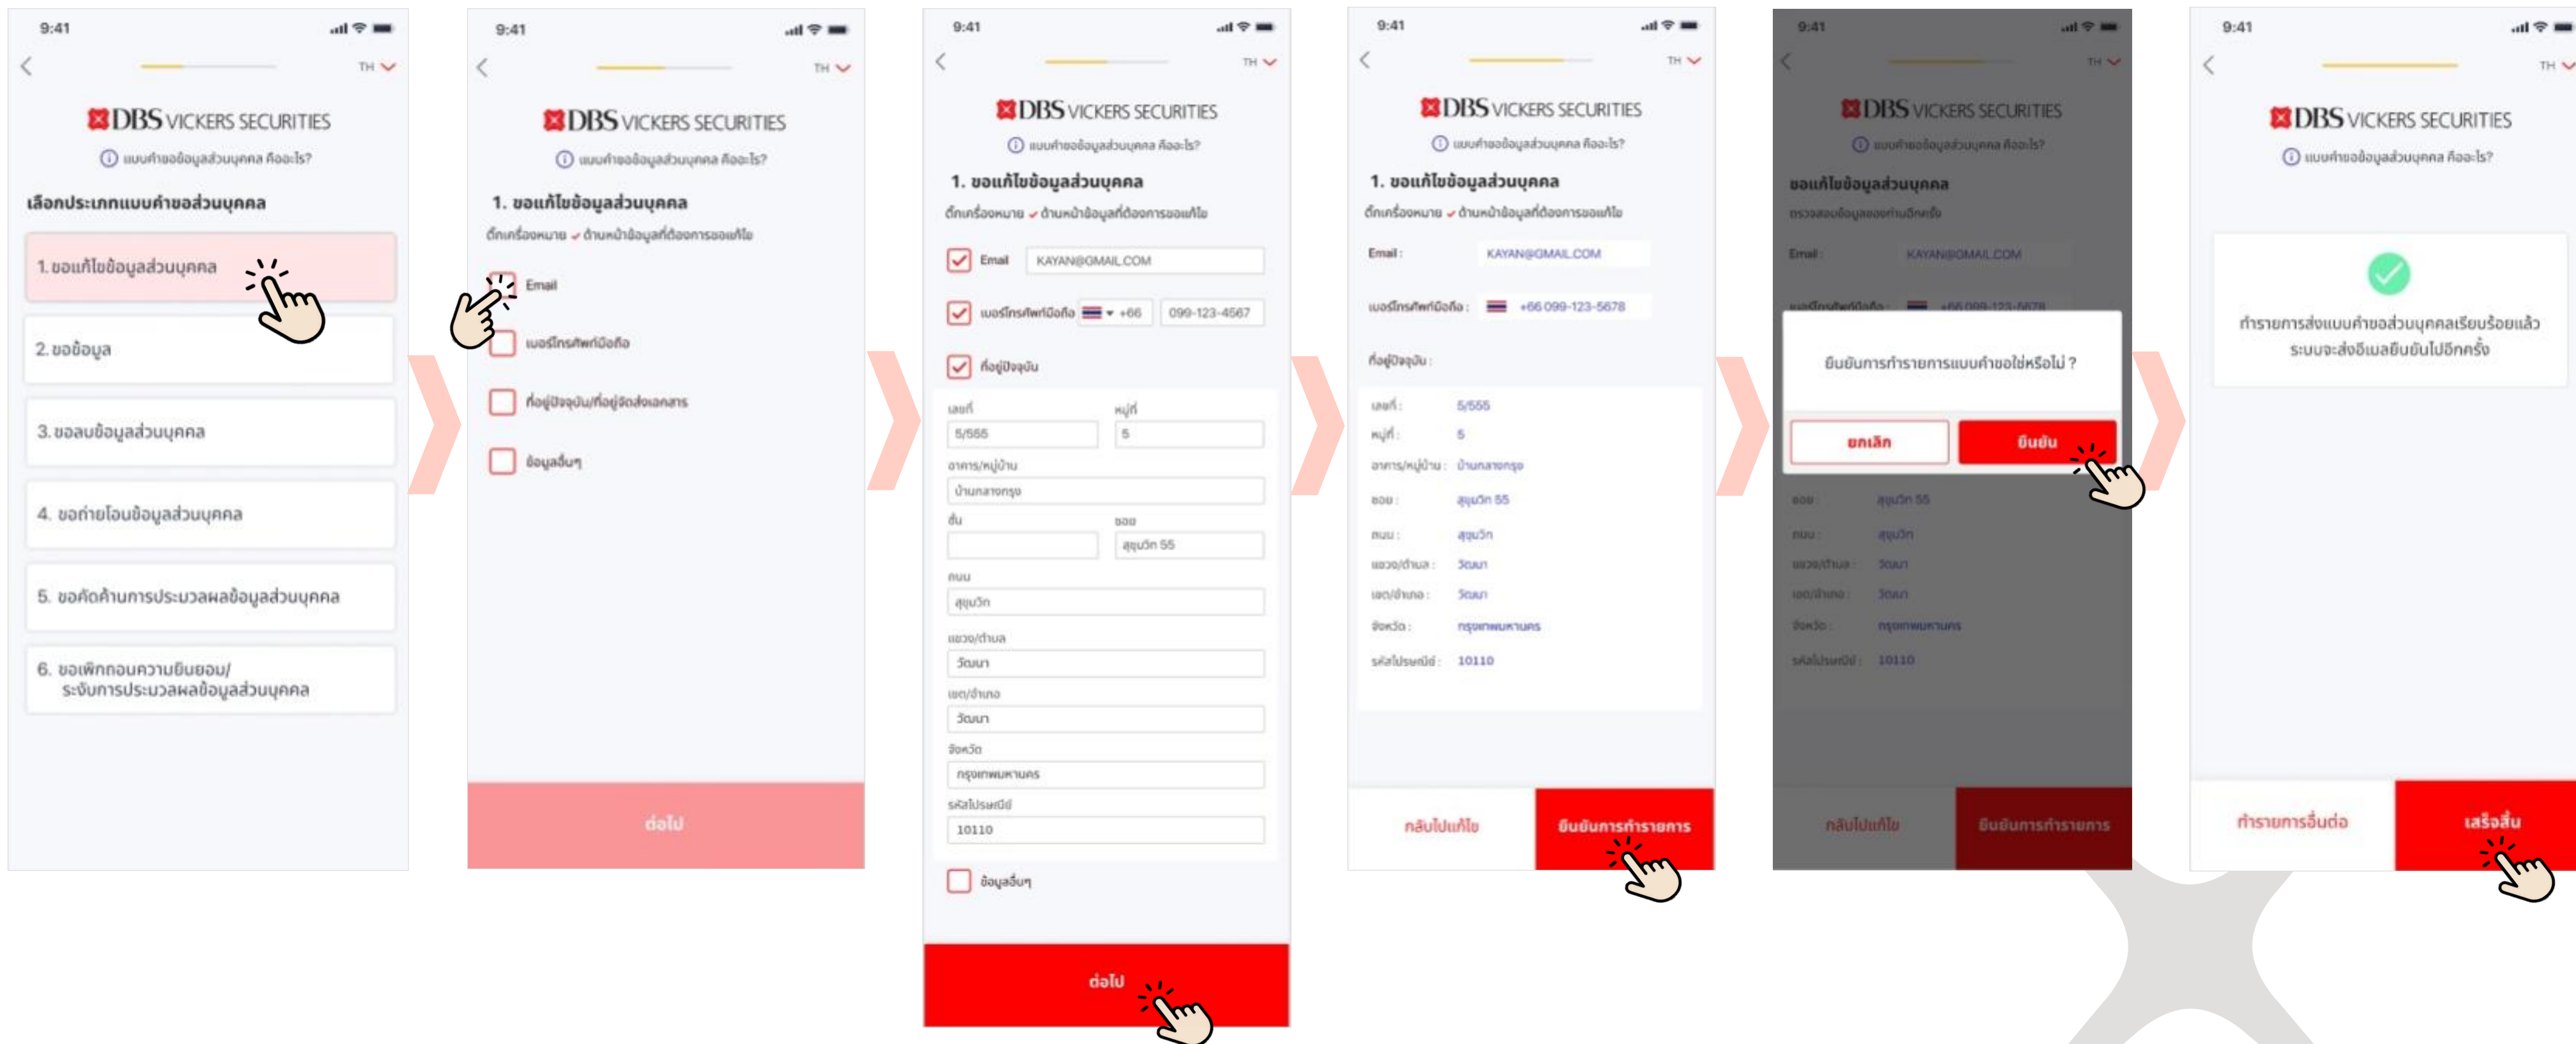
9:41

TH

DBS VICKERS SECURITIES

แบบคำขอข้อมูลส่วนบุคคล คืออะไร?

เลือกประเภทแบบคำขอส่วนบุคคล

1. ขอแก้ไขข้อมูลส่วนบุคคล

2. ขอข้อมูล

3. ขอลบข้อมูลส่วนบุคคล

4. ขอถ่ายโอนข้อมูลส่วนบุคคล

5. ขอคัดค้านการประมวลผลข้อมูลส่วนบุคคล

6. ขอเพิกถอนความยินยอม/ ระงับการประมวลผลข้อมูลส่วนบุคคล

9:41

TH

DBS VICKERS SECURITIES

แบบคำขอข้อมูลส่วนบุคคล คืออะไร?

1. ขอแก้ไขข้อมูลส่วนบุคคล

ติ๊กเครื่องหมาย ✓ ด้านหน้าข้อมูลที่ต้องการขอแก้ไข

Email

เบอร์โทรศัพท์มือถือ

ที่อยู่ปัจจุบัน/ที่อยู่จัดส่งเอกสาร

ข้อมูลอื่นๆ

ต่อไป

9:41

TH

DBS VICKERS SECURITIES

แบบคำขอข้อมูลส่วนบุคคล คืออะไร?

1. ขอแก้ไขข้อมูลส่วนบุคคล

ติ๊กเครื่องหมาย ✓ ด้านหน้าข้อมูลที่ต้องการขอแก้ไข

Email KAYAN@GMAIL.COM

เบอร์โทรศัพท์มือถือ +66 099-123-4567

ที่อยู่ปัจจุบัน

เลขที่ 5/555

หมู่ที่ 5

อาคาร/หมู่บ้าน บ้านกลางกรุง

ชั้น

ซอย สุขุมวิท 55

ถนน สุขุมวิท

แขวง/ตำบล วัฒนา

เขต/อำเภอ วัฒนา

จังหวัด กรุงเทพมหานคร

รหัสไปรษณีย์ 10110

ข้อมูลอื่นๆ

ต่อไป

9:41

TH

DBS VICKERS SECURITIES

แบบคำขอข้อมูลส่วนบุคคล คืออะไร?

1. ขอแก้ไขข้อมูลส่วนบุคคล

ติ๊กเครื่องหมาย ✓ ด้านหน้าข้อมูลที่ต้องการขอแก้ไข

Email : KAYAN@GMAIL.COM

เบอร์โทรศัพท์มือถือ : +66 099-123-5678

ที่อยู่ปัจจุบัน :

เลขที่ : 5/555

หมู่ที่ : 5

อาคาร/หมู่บ้าน : บ้านกลางกรุง

ซอย : สุขุมวิท 55

ถนน : สุขุมวิท

แขวง/ตำบล : วัฒนา

เขต/อำเภอ : วัฒนา

จังหวัด : กรุงเทพมหานคร

รหัสไปรษณีย์ : 10110

กลับไปแก้ไข

ยืนยันการทำรายการ

9:41

TH

DBS VICKERS SECURITIES

แบบคำขอข้อมูลส่วนบุคคล คืออะไร?

ขอแก้ไขข้อมูลส่วนบุคคล

ตรวจสอบข้อมูลของท่านอีกครั้ง

Email : KAYAN@GMAIL.COM

เบอร์โทรศัพท์มือถือ : +66 099-123-5678

ยืนยันการทำรายการแบบคำขอใช่หรือไม่ ?

ยกเลิก

ยืนยัน

ซอย : สุขุมวิท 55

ถนน : สุขุมวิท

แขวง/ตำบล : วัฒนา

เขต/อำเภอ : วัฒนา

จังหวัด : กรุงเทพมหานคร

รหัสไปรษณีย์ : 10110

กลับไปแก้ไข

ยืนยันการทำรายการ

9:41

TH

DBS VICKERS SECURITIES

แบบคำขอข้อมูลส่วนบุคคล คืออะไร?

ทำรายการส่งแบบคำขอส่วนบุคคลเรียบร้อยแล้ว ระบบจะส่งอีเมลยืนยันไปอีกครั้ง

ทำรายการอื่นต่อ

เสร็จสิ้น